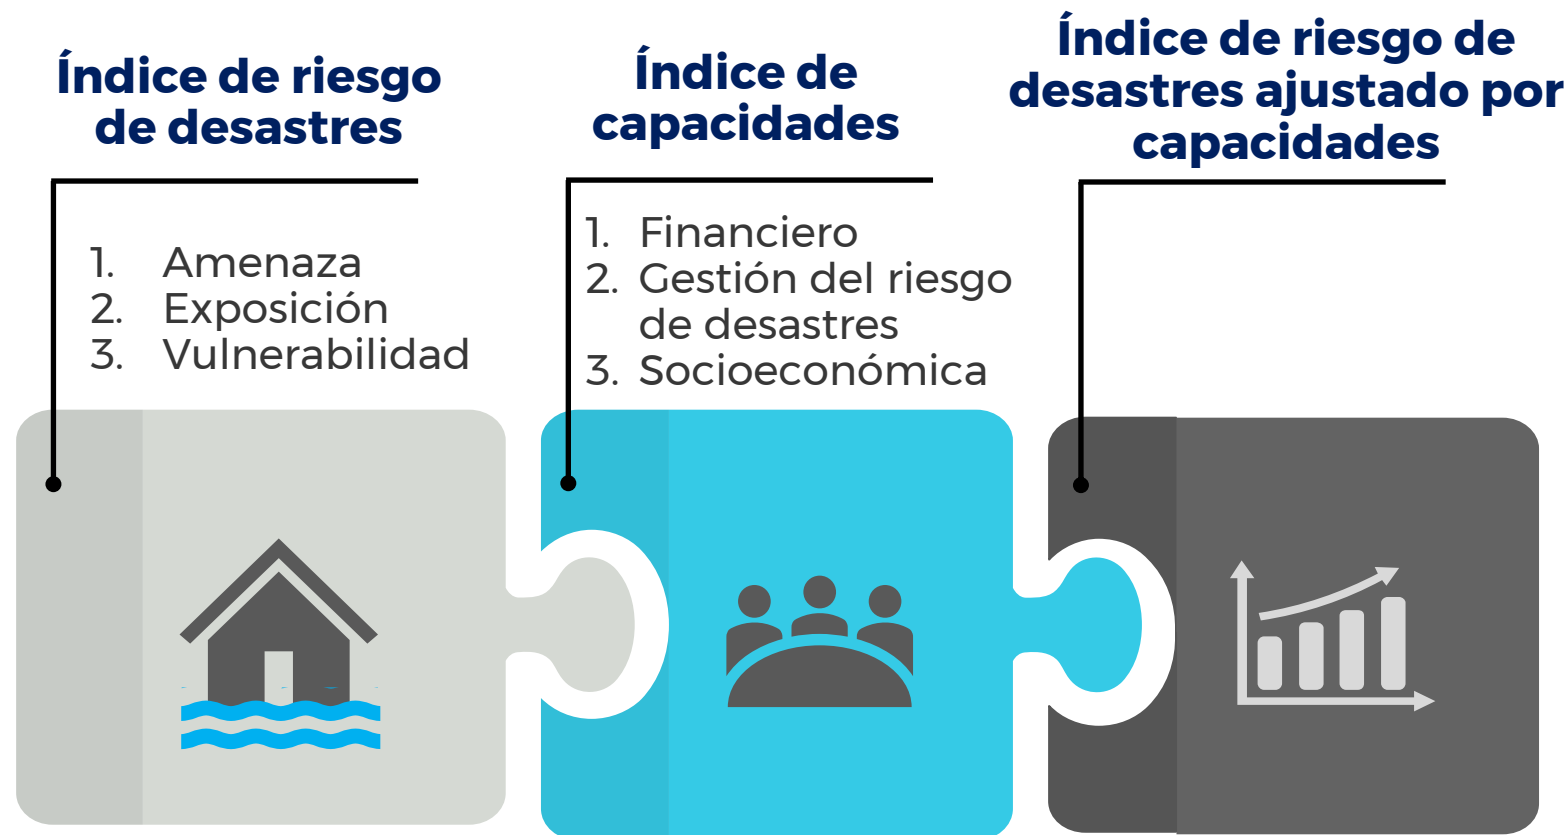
Índice de riesgo de desastres

1. Amenaza
2. Exposición
3. Vulnerabilidad

Índice de capacidades

1. Financiero
2. Gestión del riesgo de desastres
3. Socioeconómica

Índice de riesgo de desastres ajustado por capacidades